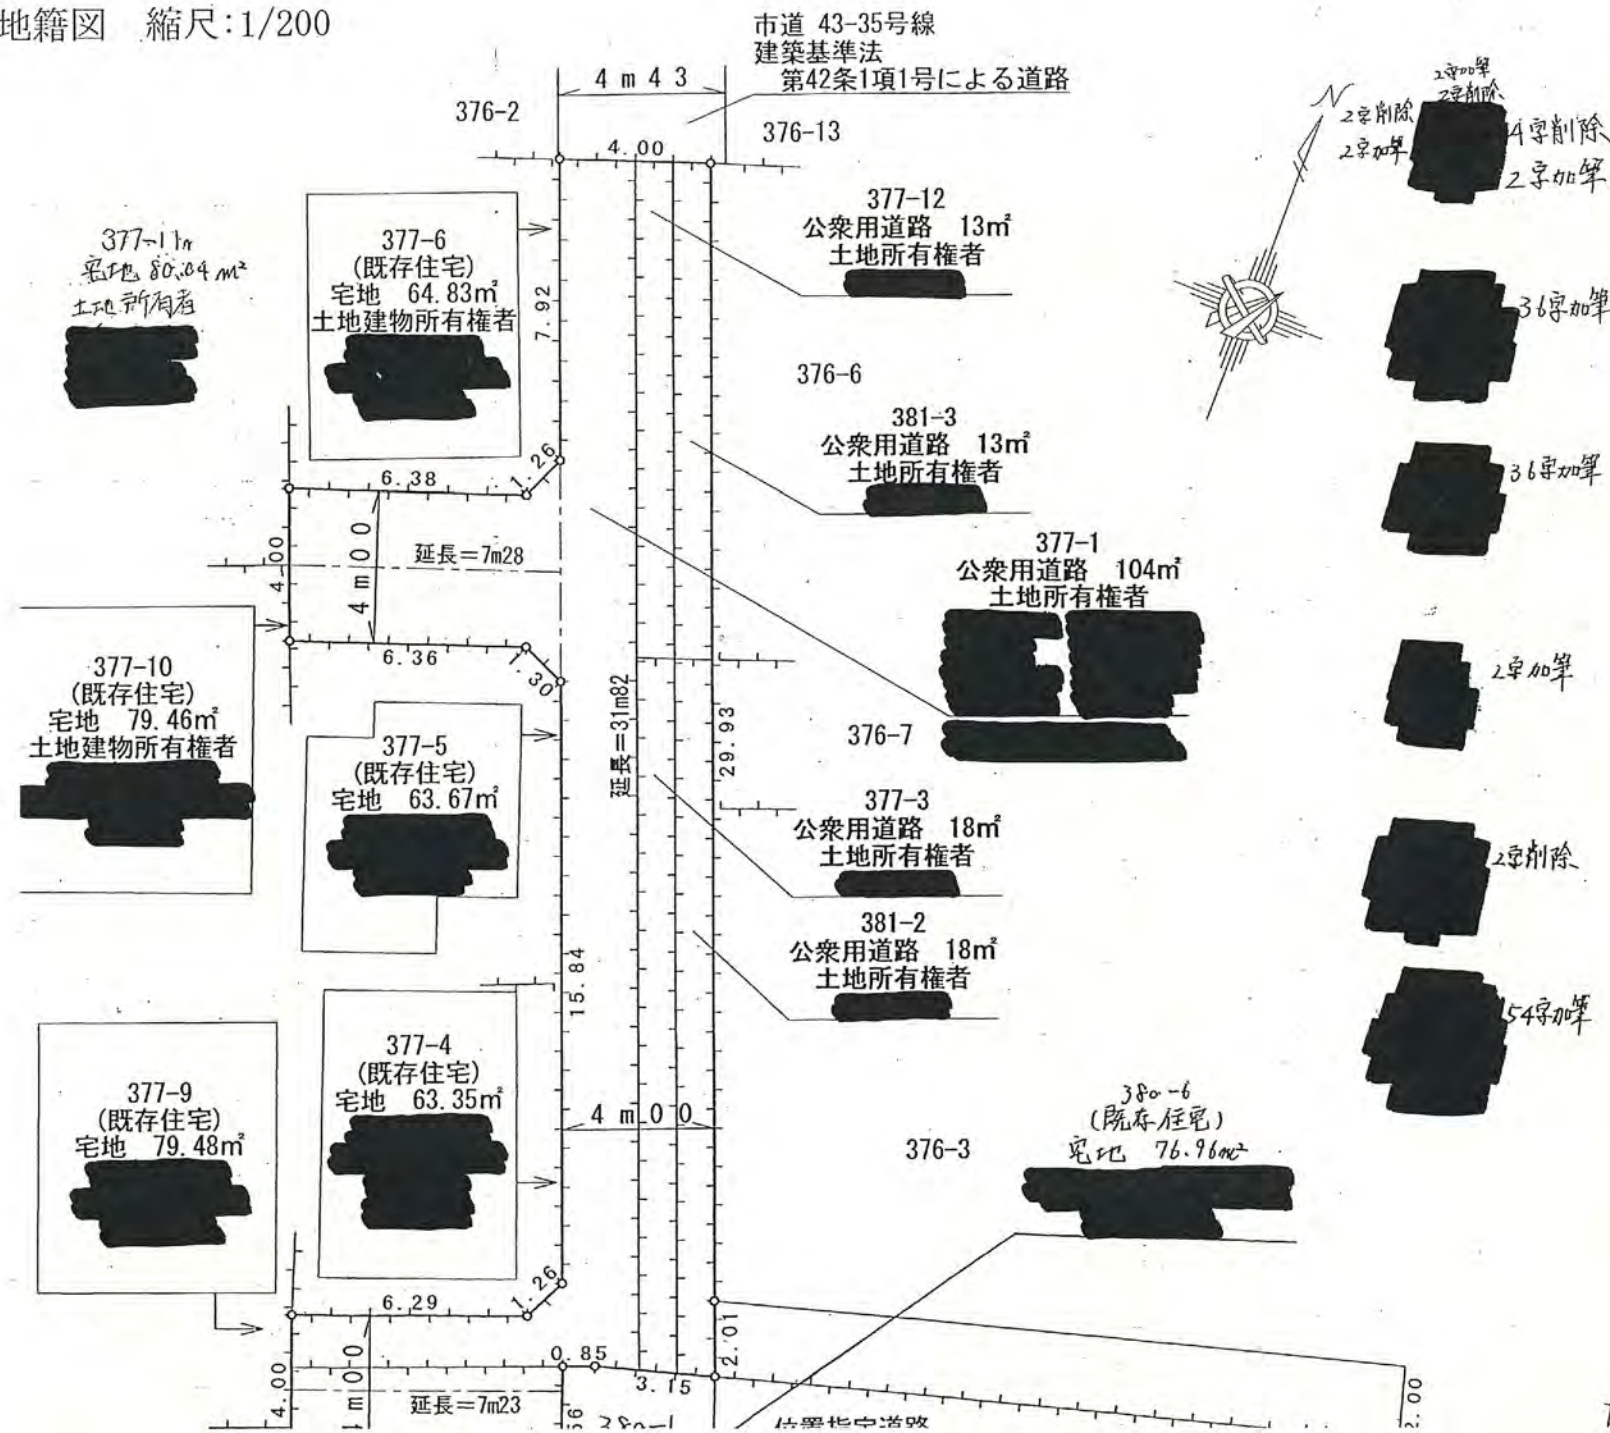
地籍図 縮尺:1/200

市道 43-35号線
建築基準法
第42条1項1号による道路

4 m 4 3

376-2

376-13

4.00

N

2字加筆
2字削除
2字削除
2字加筆
4字削除
2字加筆

377-12
公衆用道路 13m²
土地所有権者

377-11
宅地 80.04 m²
土地所有者

377-6
(既存住宅)
宅地 64.83m²
土地建物所有権者

7.92

36字加筆

376-6

381-3
公衆用道路 13m²
土地所有権者

36字加筆

1.26

6.38

4 m 0 0

延長=7m28

4.00

377-1
公衆用道路 104m²
土地所有権者

6.36

1.30

377-10
(既存住宅)
宅地 79.46m²
土地建物所有権者

2字加筆

延長=31m82

29.93

376-7

377-5
(既存住宅)
宅地 63.67m²

377-3
公衆用道路 18m²
土地所有権者

2字削除

381-2
公衆用道路 18m²
土地所有権者

15.84

54字加筆

377-4
(既存住宅)
宅地 63.35m²

377-9
(既存住宅)
宅地 79.48m²

4 m 0 0

380-6
(既存住宅)
宅地 76.96m²

376-3

1.26

6.29

2.01

0.85

3.15

4.00

1 m 0 0

延長=7m23

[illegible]

2.00